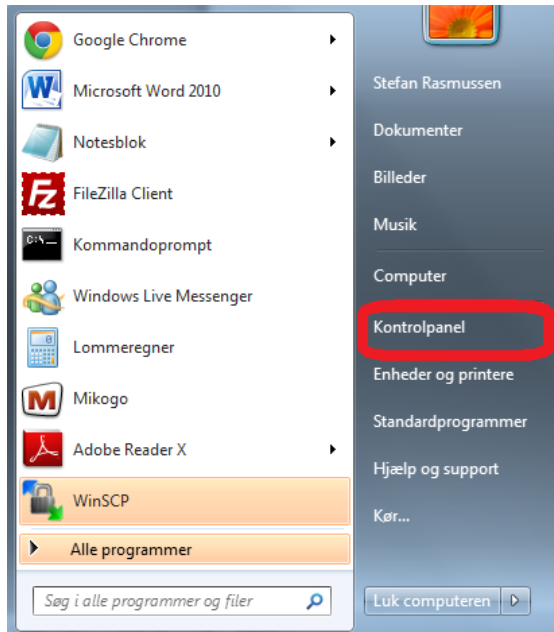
Google Chrome
Microsoft Word 2010
Notesblok
FileZilla Client
Kommandoprompt
Windows Live Messenger
Lommeregner
Mikogo
Adobe Reader X
WinSCP
Alle programmer
Søg i alle programmer og filer

Stefan Rasmussen
Dokumenter
Billeder
Musik
Computer
Kontrolpanel
Enheder og printere
Standardprogrammer
Hjælp og support
Kør...
Luk computeren